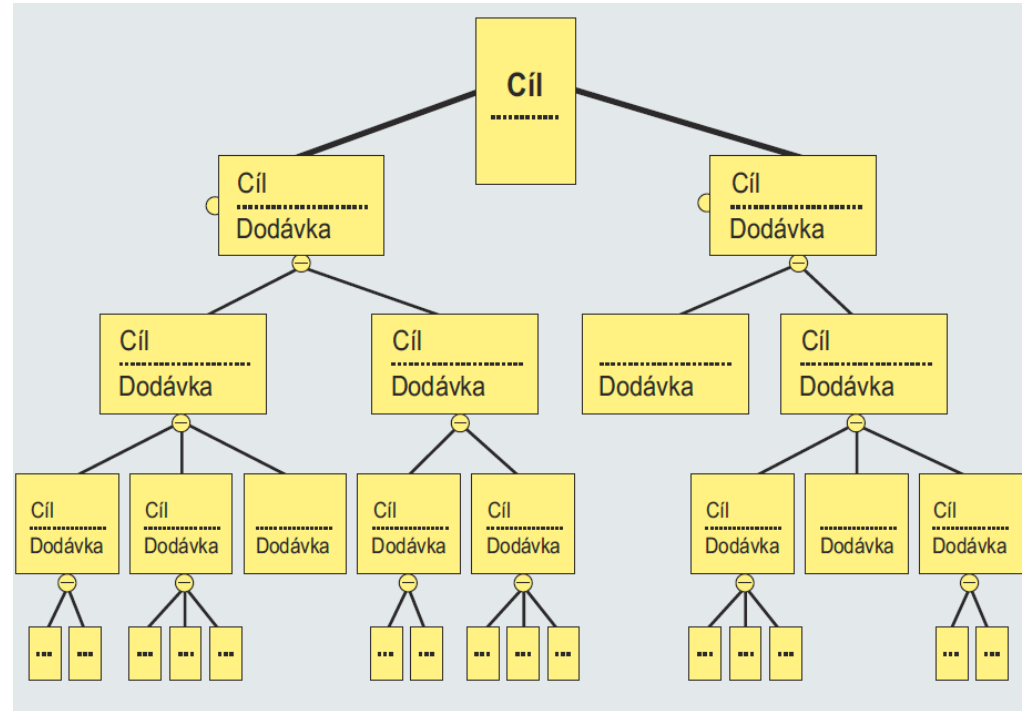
Cíl

Cíl
Dodávka

Cíl
Dodávka

Cíl
Dodávka

Cíl
Dodávka

Dodávka

Cíl
Dodávka

Cíl
Dodávka

Cíl
Dodávka

Dodávka

Cíl
Dodávka

Cíl
Dodávka

Cíl
Dodávka

Dodávka

Cíl
Dodávka

...
...
...
...
...
...
...
...
...
...
...
...
...
...
...
...